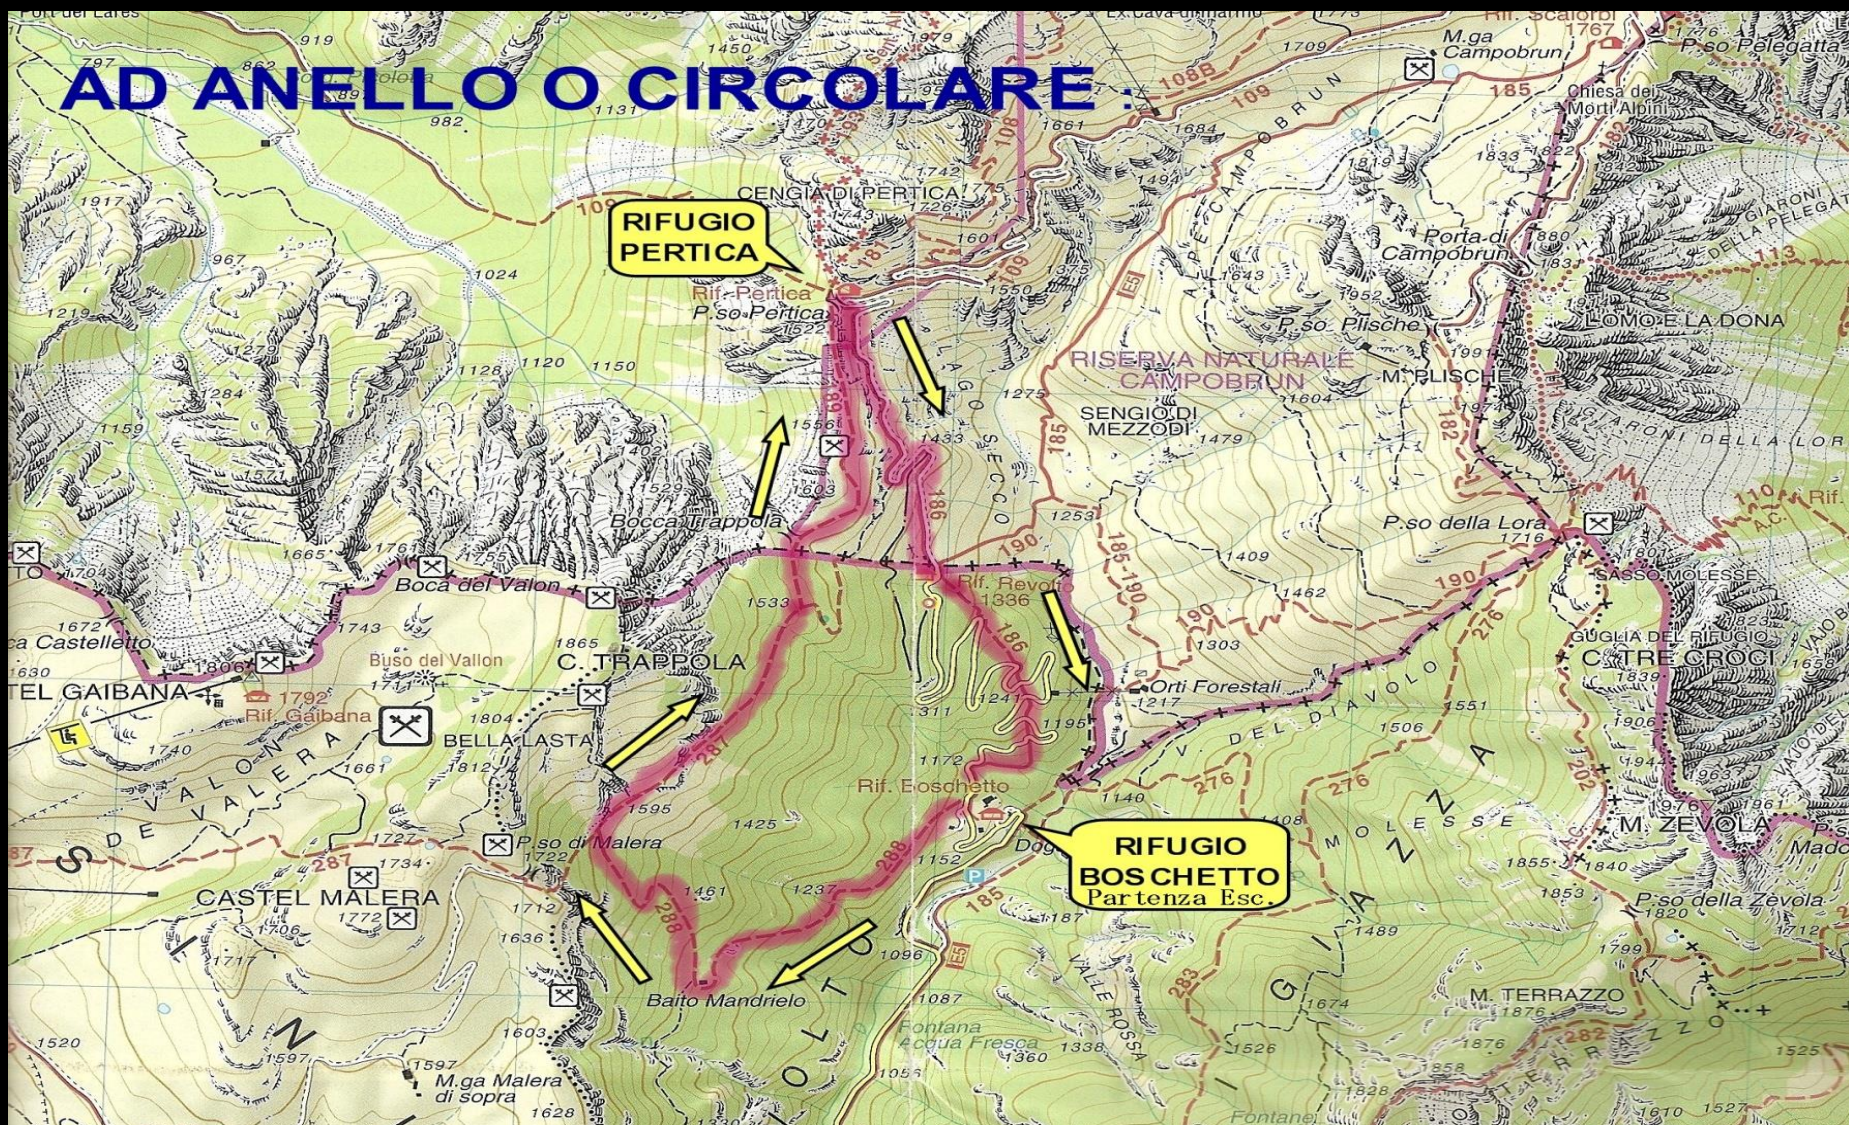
AD ANELLO O CIRCOLARE :

RIFUGIO PERTICA

RIFUGIO BOSCHETTO
Partenza Esc.

Rif. Pertica
P.so Pertica
CENGIA DI PERTICA
Bocca Trappola
Boca del Valon
C. TRAPPOLA
Buso del Vallon
Rif. Gaibana
TEL GAIBANA
BELLA LASTA
P.so di Malera
CASTEL MALERA
Baito Mandrielo
Rif. Boschetto
Rif. Revolto
Orti Forestali
RISERVA NATURALE CAMPOBRUN
SENGIO DI MEZZODÌ
M. PLISCHE
P.so Plische
Porta di Campobrun
M.ga Campobrun
Rif. Scalorbi
P.so Pelegatta
Chiesa dei Morti Alpini
L'OMO E LA DONA
P.so della Lora
SASSO MOLESSE
GUGLIA DEL RIFUGIO
C. TRE CROCI
M. ZEVOLA
P.so della Zevola
M. TERRAZZO
VALLE ROSSA
Fontana Acqua Fresca
M.ga Malera di sopra
ca Castelletto
Ex Cava di marmo
Port del Lares
1450
1979
1709
1767
1661
1684
1833
1775
1601
1550
1522
1556
1433
1275
1479
1604
1253
1409
1462
1303
1336
1533
1743
1672
1630
1792
1804
1661
1595
1425
1172
1195
1217
1140
1506
1551
1461
1237
1152
1096
1087
1338
1360
1489
1674
1876
1853
1855
1799
1906
1820
1525
1527
1610
1734
1772
1712
1636
1603
1597
1628
1520
1665
1761
1159
1284
1219
967
1024
1120
1150
982
919
797
1917
1131
1716
1839
1944
1976
1952
1643
1519
1408
109
108
108B
185
190
186
276
287
288
283
282
113
110
182